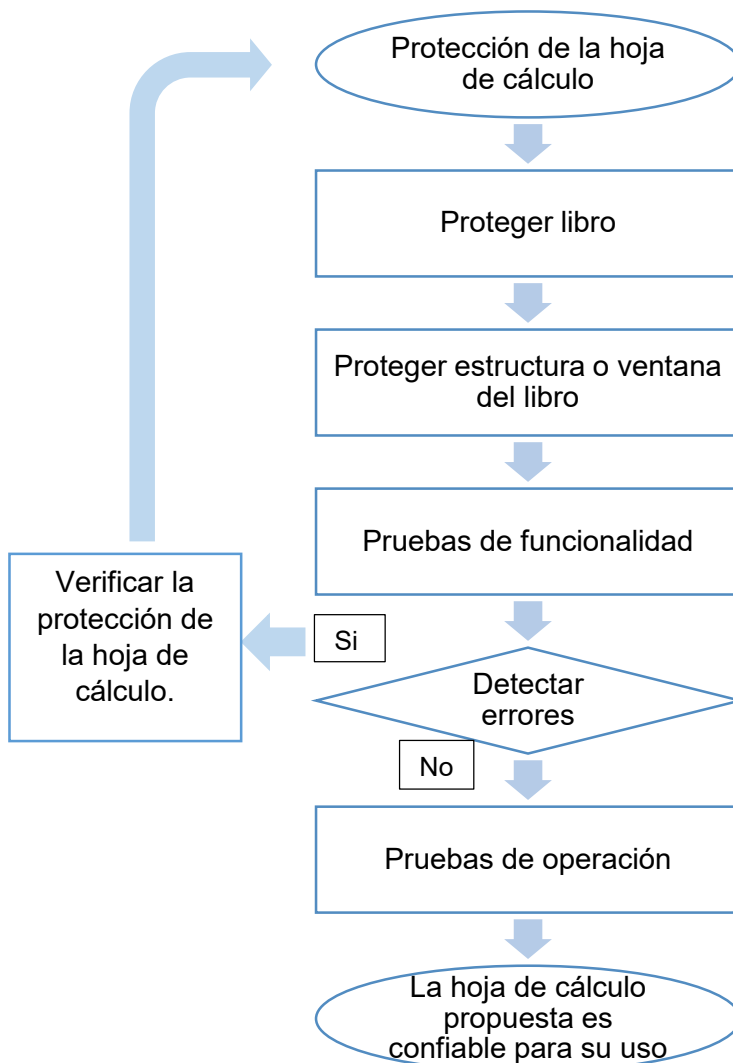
Protección de la hoja de cálculo

Proteger libro

Proteger estructura o ventana del libro

Pruebas de funcionalidad

Verificar la protección de la hoja de cálculo.

Si

Detectar errores

No

Pruebas de operación

La hoja de cálculo propuesta es confiable para su uso